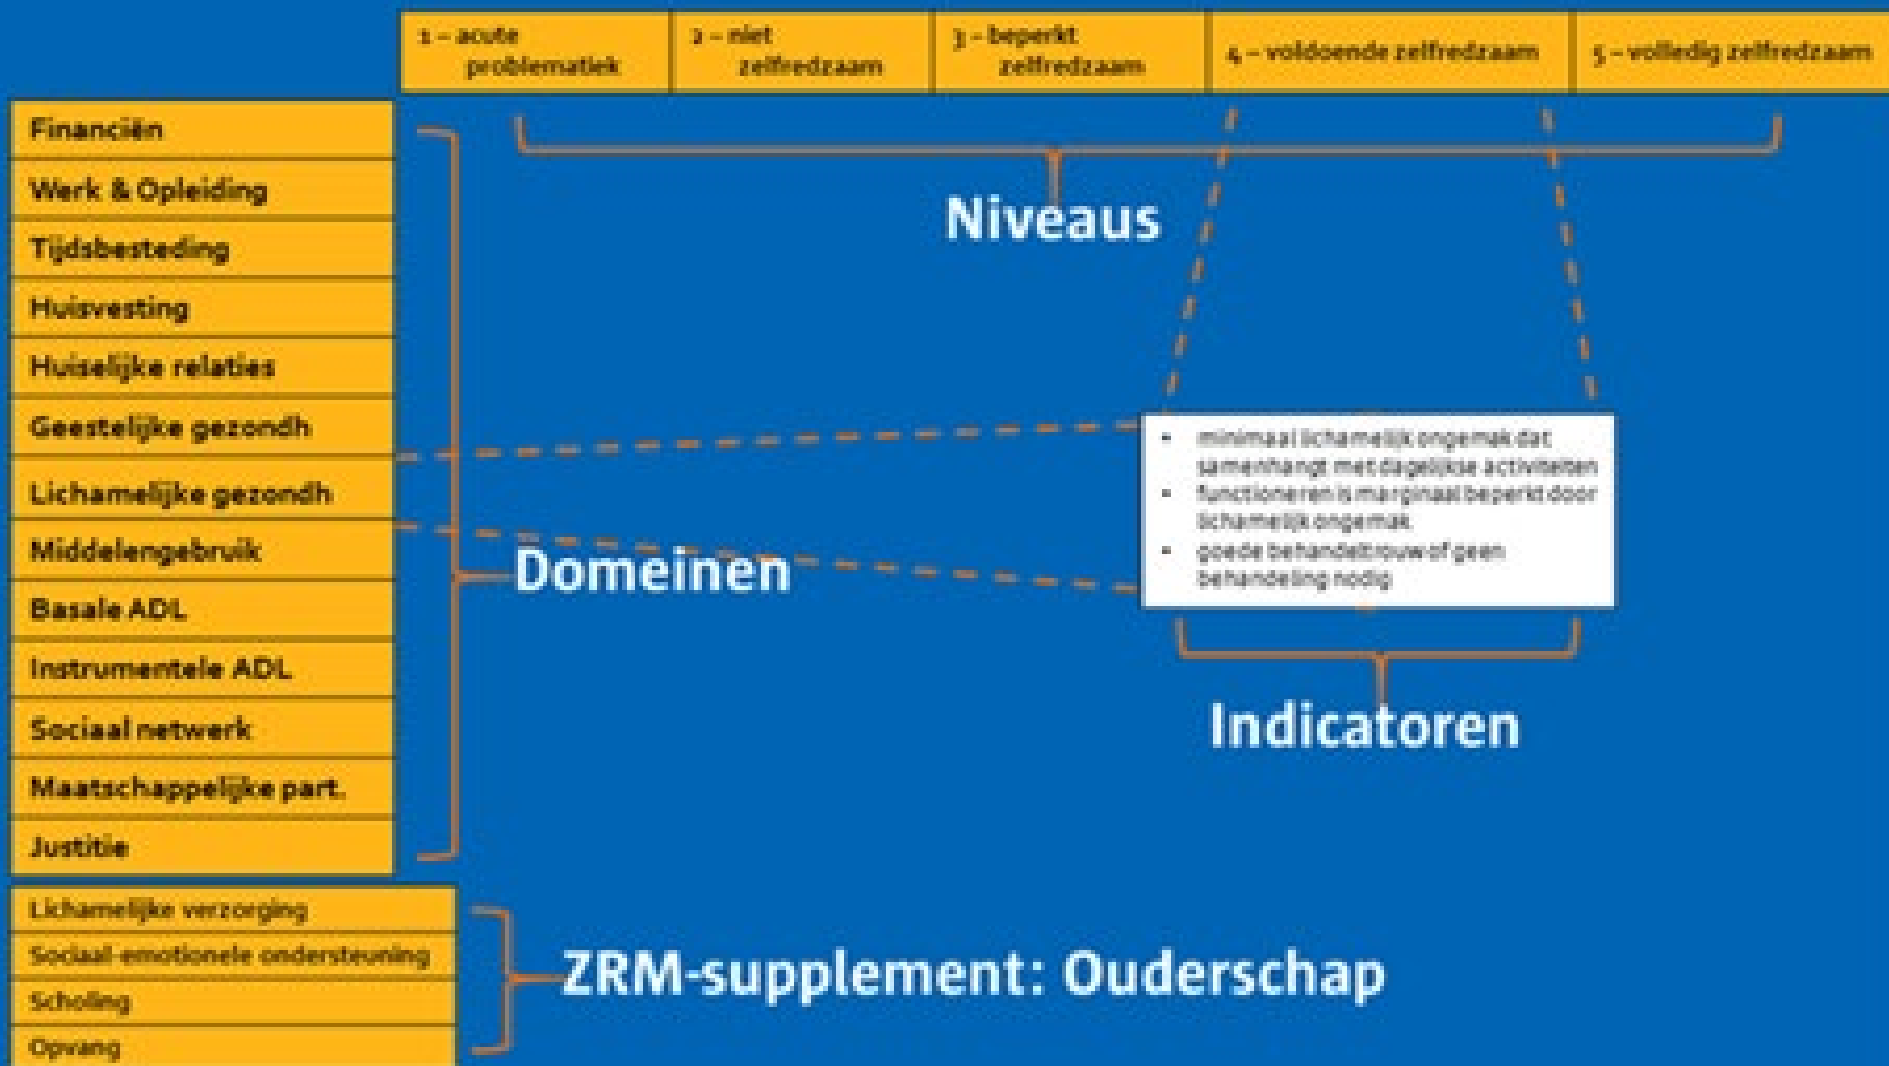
| 1 – acute problematiek | 2 – niet zelfredzaam | 3 – beperkt zelfredzaam | 4 – voldoende zelfredzaam | 5 – volledig zelfredzaam |
|---|---|---|---|---|

Niveaus

Financiën
Werk & Opleiding
Tijdsbesteding
Huisvesting
Huiselijke relaties
Geestelijke gezondh
Lichamelijke gezondh
Middelengebruik
Basale ADL
Instrumentele ADL
Sociaal netwerk
Maatschappelijke part.
Justitie

Domeinen

- minimaal lichamelijk ongemak dat samenhangt met dagelijkse activiteiten
- functioneren is marginaal beperkt door lichamelijk ongemak
- goede behandeltrouw of geen behandeling nodig

Indicatoren

Lichamelijke verzorging
Sociaal-emotionele ondersteuning
Scholing
Opvang

ZRM-supplement: Ouderschap